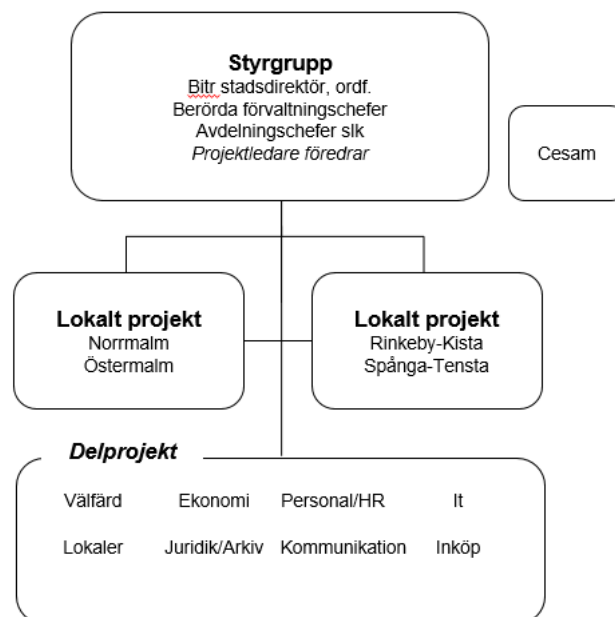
**Styrgrupp**
Bitr stadsdirektör, ordf.
Berörda förvaltningschefer
Avdelningschefer slk
*Projektledare föredrar*

Cesam

**Lokalt projekt**
Norrmalm
Östermalm

**Lokalt projekt**
Rinkeby-Kista
Spånga-Tensta

***Delprojekt***

Välfärd Ekonomi Personal/HR It

Lokaler Juridik/Arkiv Kommunikation Inköp